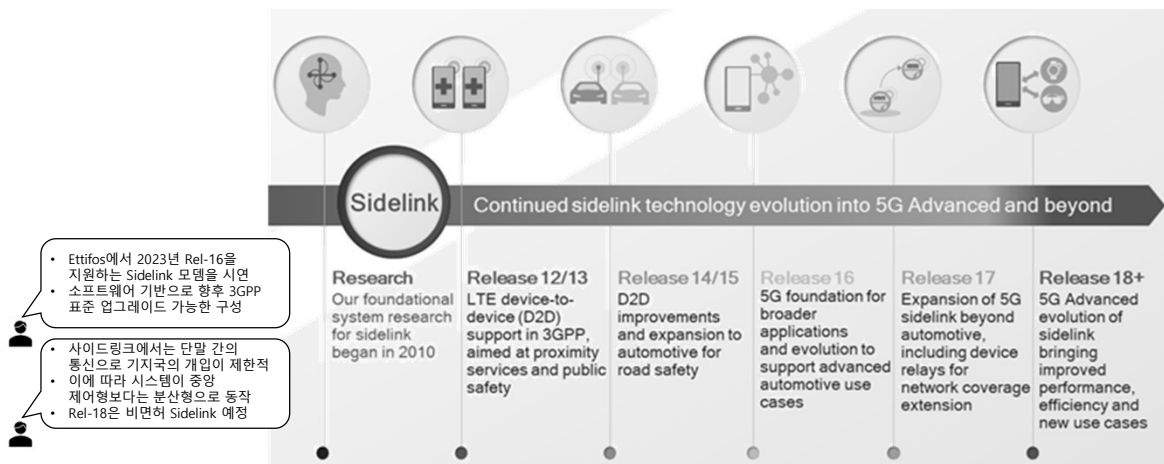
Sidelink

Continued sidelink technology evolution into 5G Advanced and beyond

• Ettifos에서 2023년 Rel-16을 지원하는 Sidelink 모뎀을 시연
• 소프트웨어 기반으로 향후 3GPP 표준 업그레이드 가능한 구성

• 사이드링크에서는 단말 간의 통신으로 기지국의 개입이 제한적
• 이에 따라 시스템이 중앙 제어형보다는 분산형으로 동작
• Rel-18은 비면허 Sidelink 예정

Research
Our foundational system research for sidelink began in 2010

Release 12/13
LTE device-to-device (D2D) support in 3GPP, aimed at proximity services and public safety

Release 14/15
D2D improvements and expansion to automotive for road safety

Release 16
5G foundation for broader applications and evolution to support advanced automotive use cases

Release 17
Expansion of 5G sidelink beyond automotive, including device relays for network coverage extension

Release 18+
5G Advanced evolution of sidelink bringing improved performance, efficiency and new use cases